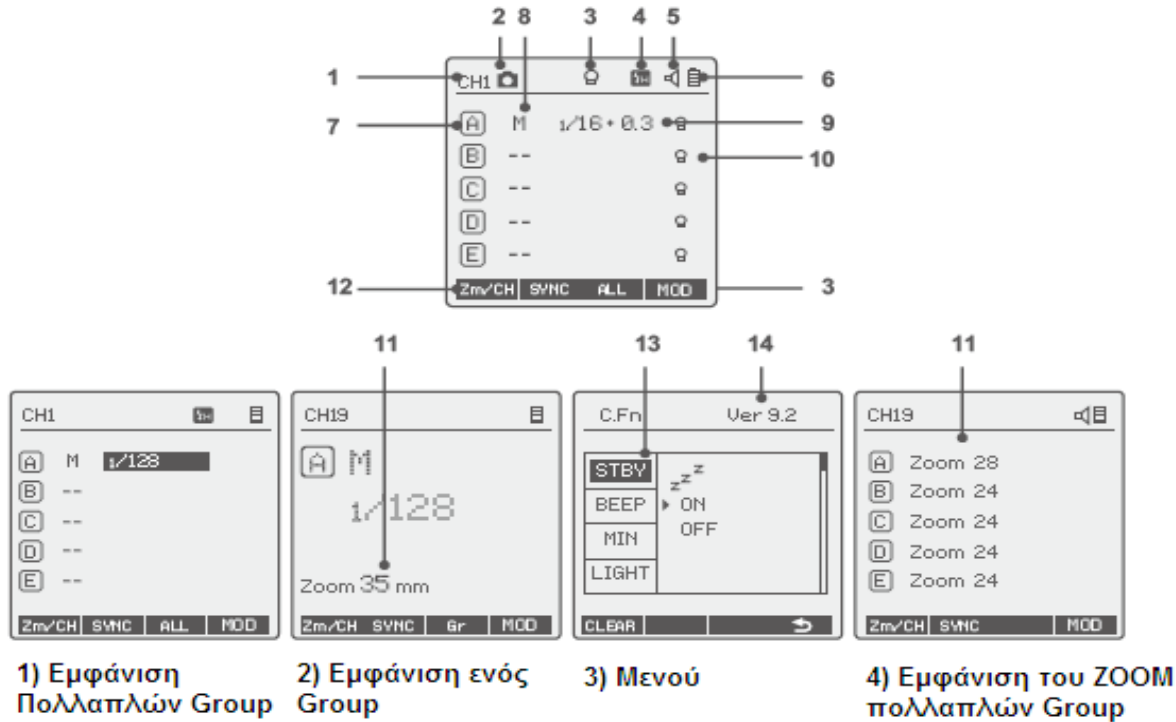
2 8 3 4 5

1 CH1 6

7 A M 1/16+0.3 9

B -- 10

C --

D --

E --

12 Zm/CH SYNC ALL MOD 3

11 13 14 11

CH1

A M 1/128

B --

C --

D --

E --

Zm/CH SYNC ALL MOD

CH19

A M

1/128

Zoom 35 mm

Zm/CH SYNC Gr MOD

C.Fn Ver 9.2

STBY $z^{z^z}$

BEEP ON

MIN OFF

LIGHT

CLEAR

CH19

A Zoom 28

B Zoom 24

C Zoom 24

D Zoom 24

E Zoom 24

Zm/CH SYNC MOD

1) Εμφάνιση Πολλαπλών Group

2) Εμφάνιση ενός Group

3) Μενού

4) Εμφάνιση του ZOOM πολλαπλών Group